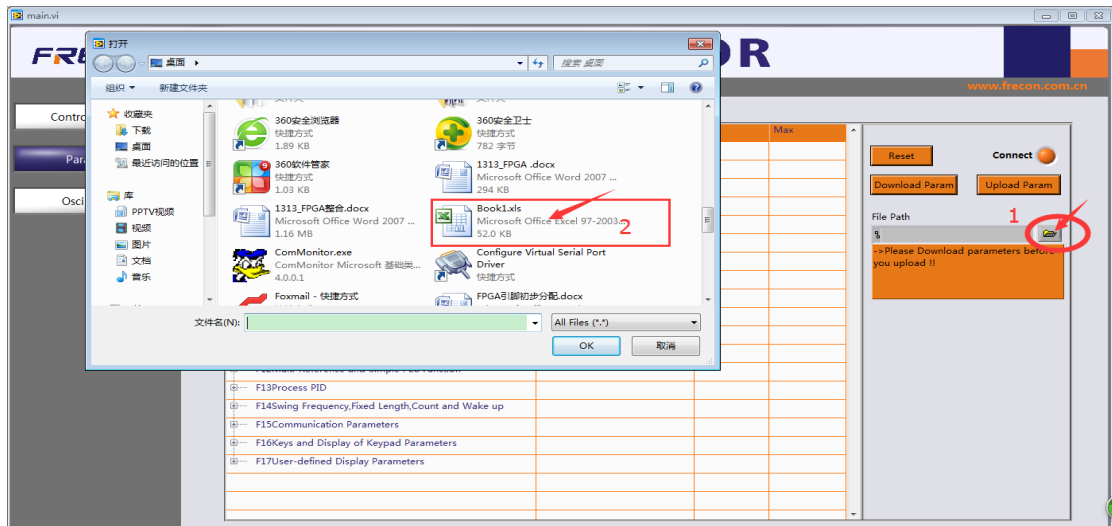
main.vi

FRE OR

www.frecon.com.cn

Contro

Para

Osci

打开

桌面

搜索 桌面

组织 ▾ 新建文件夹

收藏夹
下载
桌面
最近访问的位置

库
PPTV视频
视频
图片
文档
音乐

360安全浏览器
快捷方式
1.89 KB

360安全卫士
快捷方式
782 字节

360软件管家
快捷方式
1.03 KB

1313_FPGA .docx
Microsoft Office Word 2007 ...
294 KB

1313_FPGA整合.docx
Microsoft Office Word 2007 ...
1.16 MB

Book1.xls
Microsoft Office Excel 97-2003...
52.0 KB

2

ComMonitor.exe
ComMonitor Microsoft 基础类...
4.0.0.1

Configure Virtual Serial Port Driver
快捷方式

Foxmail - 快捷方式

FPGA引脚初步分配.docx

文件名(N):

All Files (*.*)

OK 取消

Max

Reset

Connect

Download Param

Upload Param

File Path

1

->Please Download parameters before you upload !!

F13Process PID
F14Swing Frequency,Fixed Length,Count and Wake up
F15Communication Parameters
F16Keys and Display of Keypad Parameters
F17User-defined Display Parameters